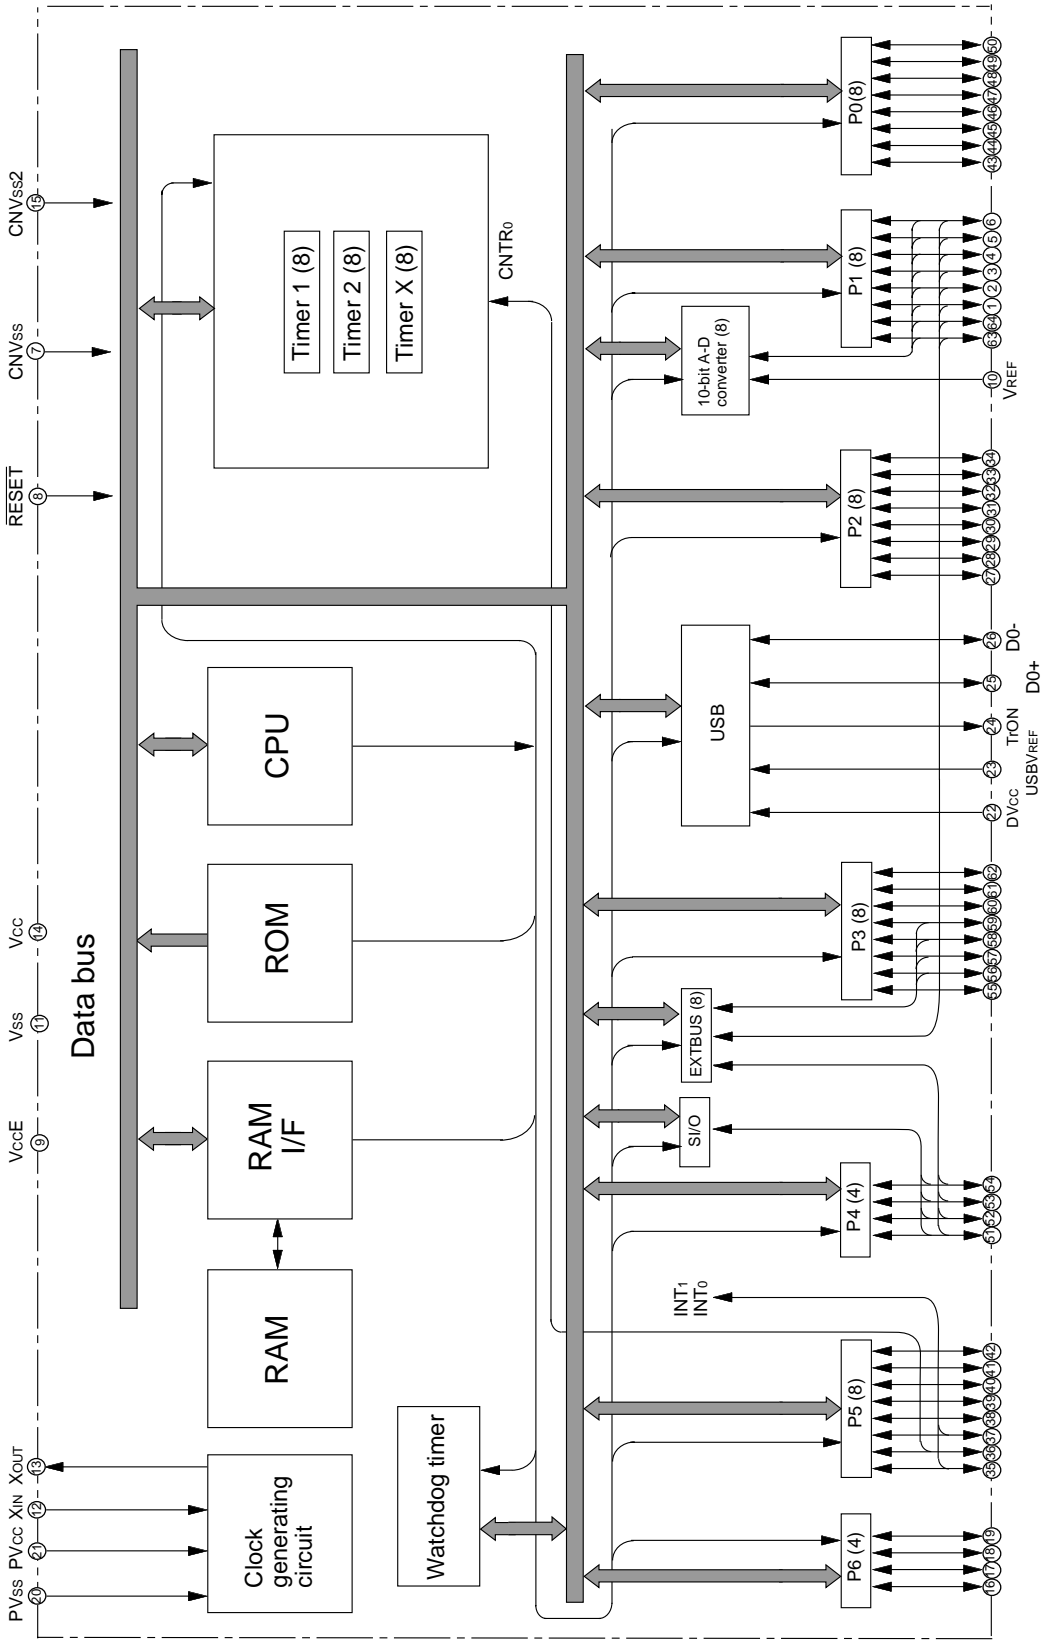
CNVss2
15
CNVss
7
RESET
8
Vcc
14
Vss
11
VccE
9
PVss
20
PVcc
21
XIN
12
XOUT
13

Data bus

Timer 1 (8)
Timer 2 (8)
Timer X (8)
CNTR0

CPU
ROM
RAM I/F
RAM
Clock generating circuit
Watchdog timer

P0 (8)
43 44 45 46 47 48 49 50
P1 (8)
63 64 1 2 3 4 5 6
10-bit A-D converter (8)
10
VREF
P2 (8)
27 28 29 30 31 32 33 34
USB
26 D0-
25 D0+
24 TrON
23 USBVREF
22 DVcc
P3 (8)
55 56 57 58 59 60 61 62
EXTBUS (8)
SI/O
P4 (4)
51 52 53 54
INT1
INT0
P5 (8)
35 36 37 38 39 40 41 42
P6 (4)
16 17 18 19